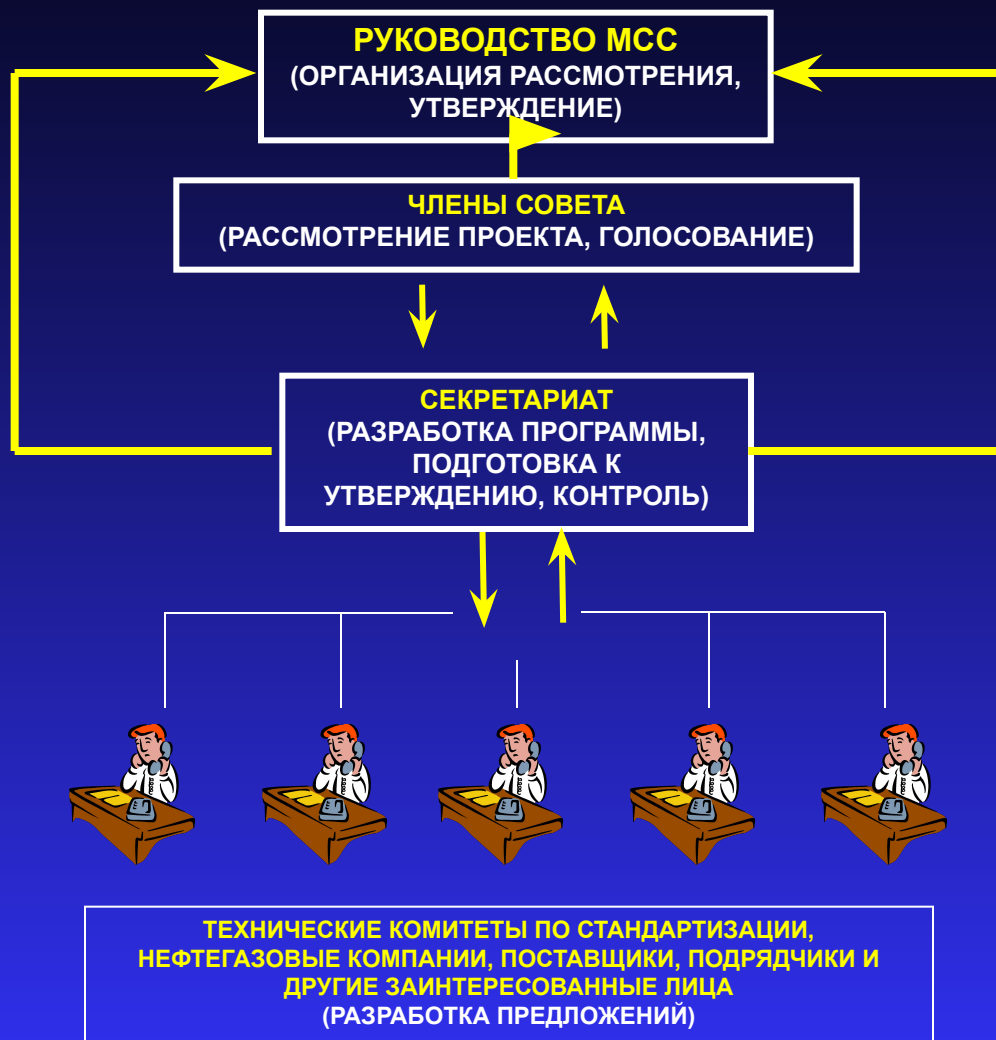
РУКОВОДСТВО МСС
(ОРГАНИЗАЦИЯ РАССМОТРЕНИЯ, УТВЕРЖДЕНИЕ)

ЧЛЕНЫ СОВЕТА
(РАССМОТРЕНИЕ ПРОЕКТА, ГОЛОСОВАНИЕ)

СЕКРЕТАРИАТ
(РАЗРАБОТКА ПРОГРАММЫ, ПОДГОТОВКА К УТВЕРЖДЕНИЮ, КОНТРОЛЬ)

ТЕХНИЧЕСКИЕ КОМИТЕТЫ ПО СТАНДАРТИЗАЦИИ, НЕФТЕГАЗОВЫЕ КОМПАНИИ, ПОСТАВЩИКИ, ПОДРЯДЧИКИ И ДРУГИЕ ЗАИНТЕРЕСОВАННЫЕ ЛИЦА
(РАЗРАБОТКА ПРЕДЛОЖЕНИЙ)